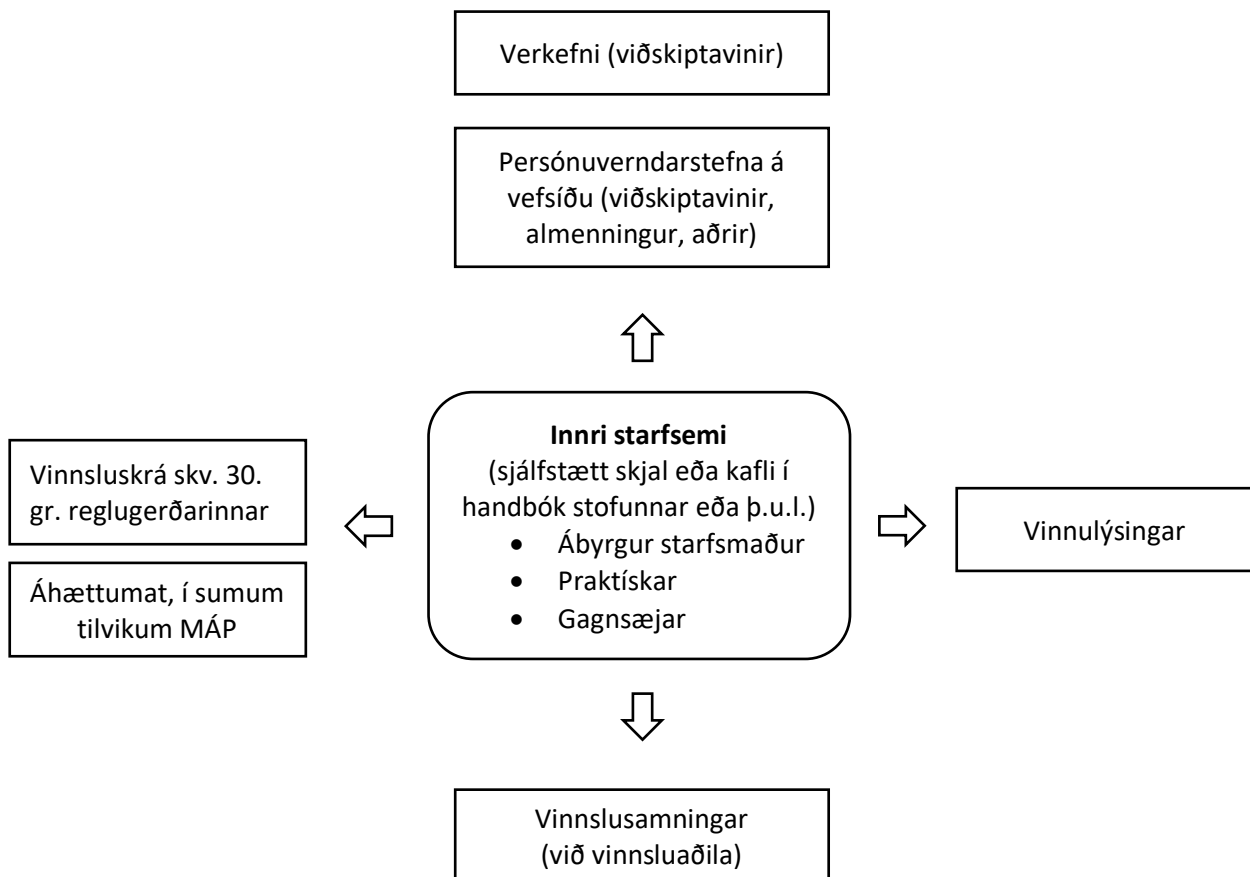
Verkefni (viðskiptavinir)

Persónuverndarstefna á vefsíðu (viðskiptavinir, almenningur, aðrir)

**Innri starfsemi**
(sjálfstætt skjal eða kafli í handbók stofunnar eða þ.u.l.)
- Ábyrgur starfsmaður
- Praktískar
- Gagnsæjar

Vinnsluskrá skv. 30. gr. reglugerðarinnar

Áhættumat, í sumum tilvikum MÁP

Vinnulýsingar

Vinnslusamningar (við vinnsluaðila)